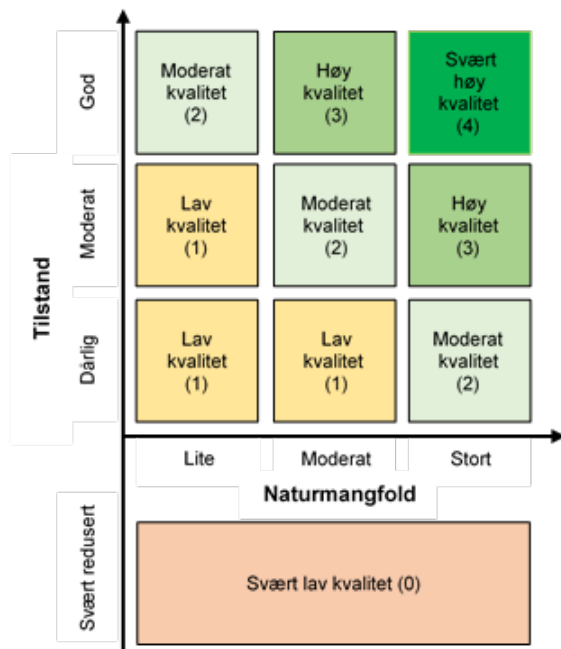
Tilstand

God

Moderat kvalitet (2)

Høy kvalitet (3)

Svært høy kvalitet (4)

Moderat

Lav kvalitet (1)

Moderat kvalitet (2)

Høy kvalitet (3)

Dårlig

Lav kvalitet (1)

Lav kvalitet (1)

Moderat kvalitet (2)

Lite

Moderat

Stort

Naturmangfold

Svært redusert

Svært lav kvalitet (0)